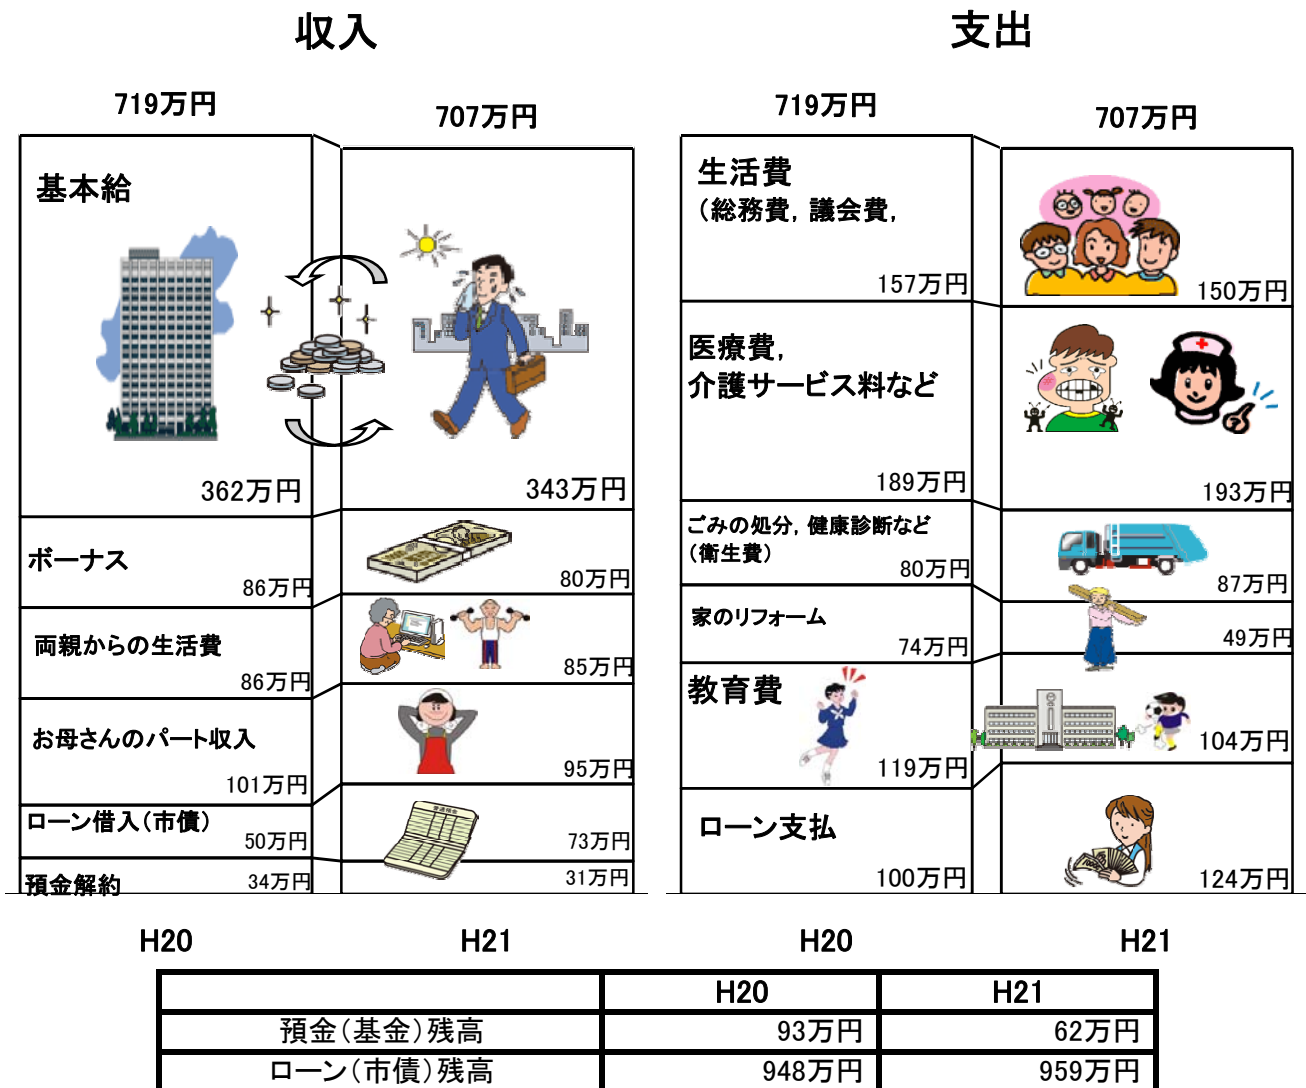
収入

719万円

707万円

基本給

362万円

343万円

ボーナス

86万円

80万円

両親からの生活費

86万円

85万円

お母さんのパート収入

101万円

95万円

ローン借入（市債）

50万円

73万円

預金解約

34万円

31万円

H20

H21

支出

719万円

707万円

生活費
（総務費，議会費，

157万円

150万円

医療費，
介護サービス料など

189万円

193万円

ごみの処分，健康診断など
（衛生費）

80万円

87万円

家のリフォーム

74万円

49万円

教育費

119万円

104万円

ローン支払

100万円

124万円

H20

H21

| | H20 | H21 |
|---|---|---|
| 預金（基金）残高 | 93万円 | 62万円 |
| ローン（市債）残高 | 948万円 | 959万円 |